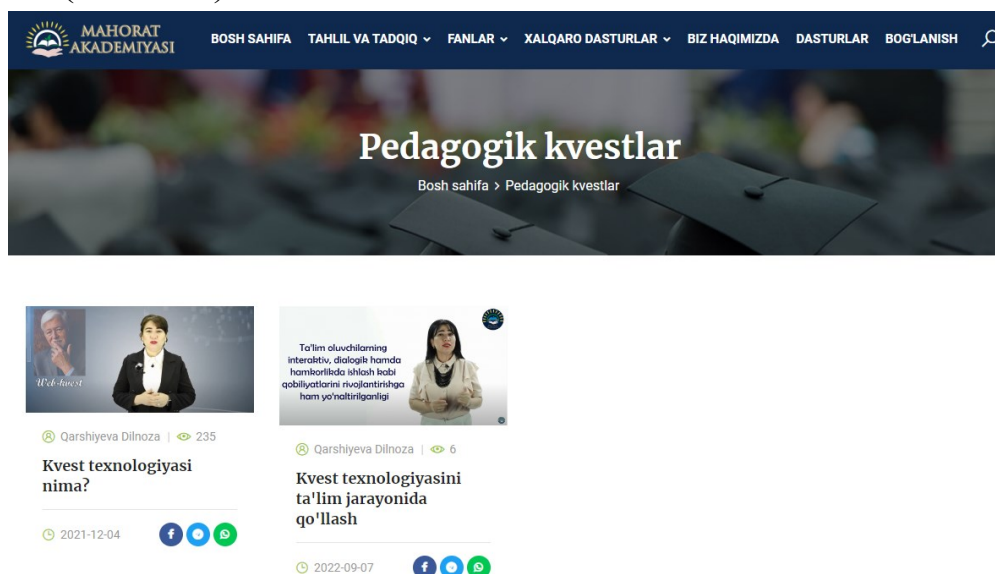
MAHORAT AKADEMIYASI

BOSH SAHIFA TAHLIL VA TADQIQ FANLAR XALQARO DASTURLAR BIZ HAQIMIZDA DASTURLAR BOG'LANISH

Pedagogik kvestlar

Bosh sahifa > Pedagogik kvestlar

Web-kvest

Qarshiyeva Dilnoza | 235

Kvest texnologiyasi nima?

2021-12-04

Ta'lim oluvchilarning interaktiv, dialogik hamda hamkorlikda ishlash kabi qobiliyatlarini rivojlantirishga ham yo'naltirilganligi

Qarshiyeva Dilnoza | 6

Kvest texnologiyasini ta'lim jarayonida qo'llash

2022-09-07